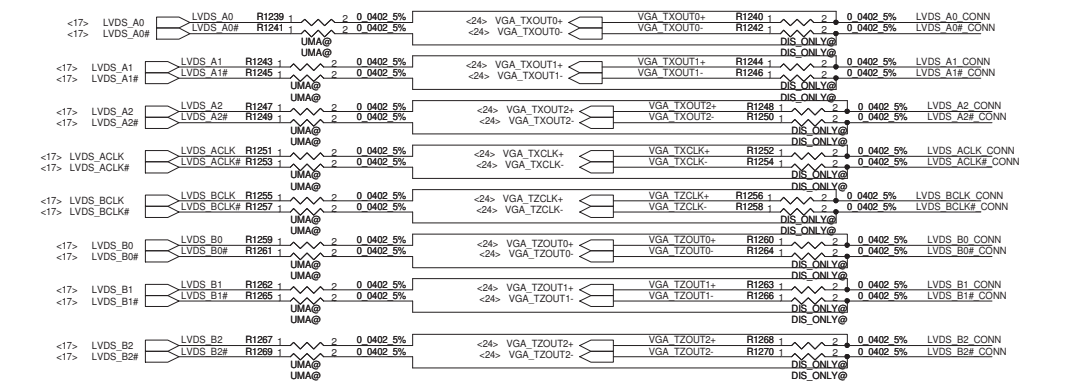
<17> LVDS_A0
<17> LVDS_A0#
LVDS_A0 R1239 1 2 0_0402_5%
LVDS_A0# R1241 1 2 0_0402_5%
UMA@
UMA@
<24> VGA_TXOUT0+
<24> VGA_TXOUT0-
VGA_TXOUT0+ R1240 1 2 0_0402_5% LVDS_A0_CONN
VGA_TXOUT0- R1242 1 2 0_0402_5% LVDS_A0#_CONN
DIS_ONLY@
DIS_ONLY@

<17> LVDS_A1
<17> LVDS_A1#
LVDS_A1 R1243 1 2 0_0402_5%
LVDS_A1# R1245 1 2 0_0402_5%
UMA@
UMA@
<24> VGA_TXOUT1+
<24> VGA_TXOUT1-
VGA_TXOUT1+ R1244 1 2 0_0402_5% LVDS_A1_CONN
VGA_TXOUT1- R1246 1 2 0_0402_5% LVDS_A1#_CONN
DIS_ONLY@
DIS_ONLY@

<17> LVDS_A2
<17> LVDS_A2#
LVDS_A2 R1247 1 2 0_0402_5%
LVDS_A2# R1249 1 2 0_0402_5%
UMA@
UMA@
<24> VGA_TXOUT2+
<24> VGA_TXOUT2-
VGA_TXOUT2+ R1248 1 2 0_0402_5% LVDS_A2_CONN
VGA_TXOUT2- R1250 1 2 0_0402_5% LVDS_A2#_CONN
DIS_ONLY@
DIS_ONLY@

<17> LVDS_ACLK
<17> LVDS_ACLK#
LVDS_ACLK R1251 1 2 0_0402_5%
LVDS_ACLK# R1253 1 2 0_0402_5%
UMA@
UMA@
<24> VGA_TXCLK+
<24> VGA_TXCLK-
VGA_TXCLK+ R1252 1 2 0_0402_5% LVDS_ACLK_CONN
VGA_TXCLK- R1254 1 2 0_0402_5% LVDS_ACLK#_CONN
DIS_ONLY@
DIS_ONLY@

<17> LVDS_BCLK
<17> LVDS_BCLK#
LVDS_BCLK R1255 1 2 0_0402_5%
LVDS_BCLK# R1257 1 2 0_0402_5%
UMA@
UMA@
<24> VGA_TZCLK+
<24> VGA_TZCLK-
VGA_TZCLK+ R1256 1 2 0_0402_5% LVDS_BCLK_CONN
VGA_TZCLK- R1258 1 2 0_0402_5% LVDS_BCLK#_CONN
DIS_ONLY@
DIS_ONLY@

<17> LVDS_B0
<17> LVDS_B0#
LVDS_B0 R1259 1 2 0_0402_5%
LVDS_B0# R1261 1 2 0_0402_5%
UMA@
UMA@
<24> VGA_TZOUT0+
<24> VGA_TZOUT0-
VGA_TZOUT0+ R1260 1 2 0_0402_5% LVDS_B0_CONN
VGA_TZOUT0- R1264 1 2 0_0402_5% LVDS_B0#_CONN
DIS_ONLY@
DIS_ONLY@

<17> LVDS_B1
<17> LVDS_B1#
LVDS_B1 R1262 1 2 0_0402_5%
LVDS_B1# R1265 1 2 0_0402_5%
UMA@
UMA@
<24> VGA_TZOUT1+
<24> VGA_TZOUT1-
VGA_TZOUT1+ R1263 1 2 0_0402_5% LVDS_B1_CONN
VGA_TZOUT1- R1266 1 2 0_0402_5% LVDS_B1#_CONN
DIS_ONLY@
DIS_ONLY@

<17> LVDS_B2
<17> LVDS_B2#
LVDS_B2 R1267 1 2 0_0402_5%
LVDS_B2# R1269 1 2 0_0402_5%
UMA@
UMA@
<24> VGA_TZOUT2+
<24> VGA_TZOUT2-
VGA_TZOUT2+ R1268 1 2 0_0402_5% LVDS_B2_CONN
VGA_TZOUT2- R1270 1 2 0_0402_5% LVDS_B2#_CONN
DIS_ONLY@
DIS_ONLY@